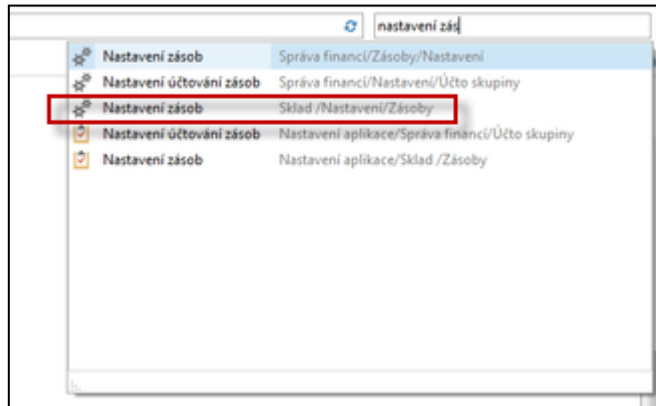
nastavení zás

| Nastavení zásob | Správa financí/Zásoby/Nastavení |
|---|---|
| Nastavení účtování zásob | Správa financí/Nastavení/Účto skupiny |
| Nastavení zásob | Sklad /Nastavení/Zásoby |
| Nastavení účtování zásob | Nastavení aplikace/Správa financí/Účto skupiny |
| Nastavení zásob | Nastavení aplikace/Sklad /Zásoby |